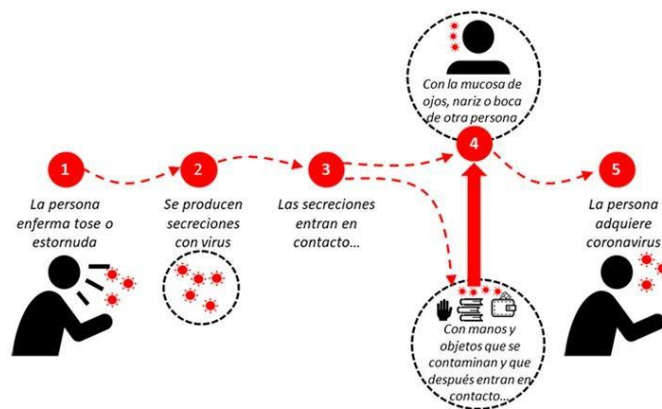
Con la mucosa de ojos, nariz o boca de otra persona

1
La persona enferma tose o estornuda

2
Se producen secreciones con virus

3
Las secreciones entran en contacto...

4

5
La persona adquiere coronavirus

Con manos y objetos que se contaminan y que después entran en contacto...